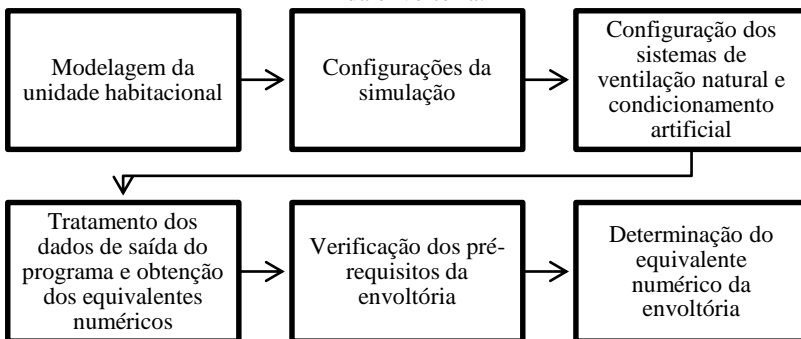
Modelagem da unidade habitacional

Configurações da simulação

Configuração dos sistemas de ventilação natural e condicionamento artificial

Tratamento dos dados de saída do programa e obtenção dos equivalentes numéricos

Verificação dos pré-requisitos da envoltória

Determinação do equivalente numérico da envoltória